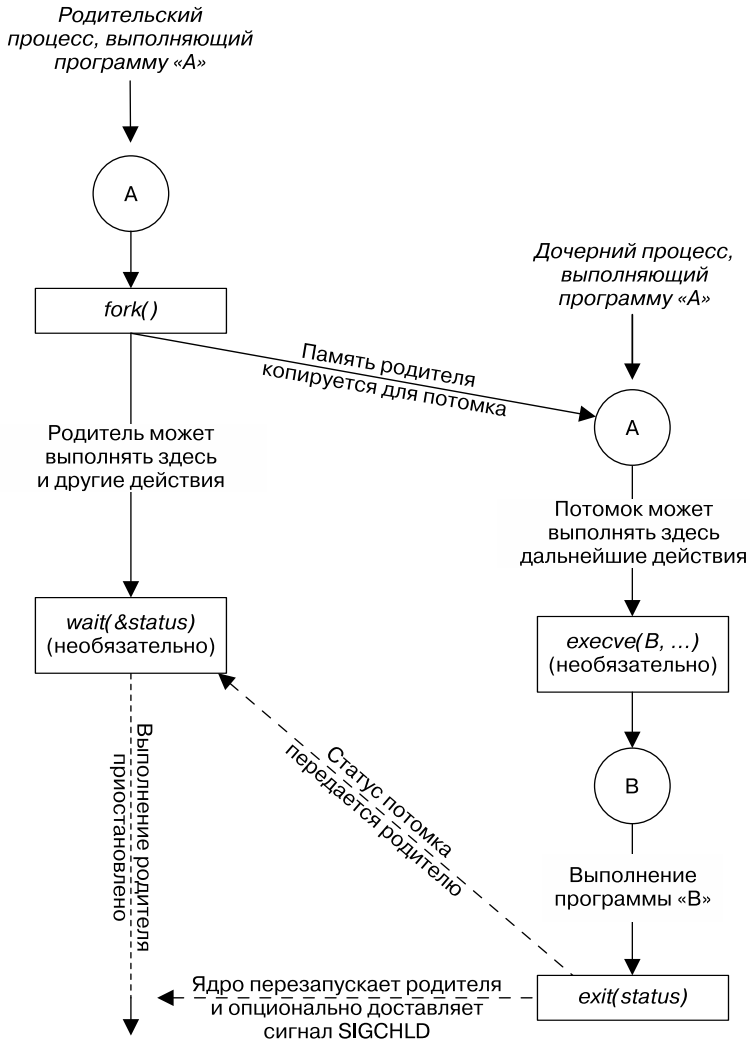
Родительский процесс, выполняющий программу «A»

A

fork( )

Память родителя копируется для потомка

Дочерний процесс, выполняющий программу «A»

A

Родитель может выполнять здесь и другие действия

Потомок может выполнять здесь дальнейшие действия

wait(&status)
(необязательно)

execve(B, ...)
(необязательно)

Выполнение родителя приостановлено

Статус потомка передается родителю

B

Выполнение программы «B»

Ядро перезапускает родителя и опционально доставляет сигнал SIGCHLD

exit(status)